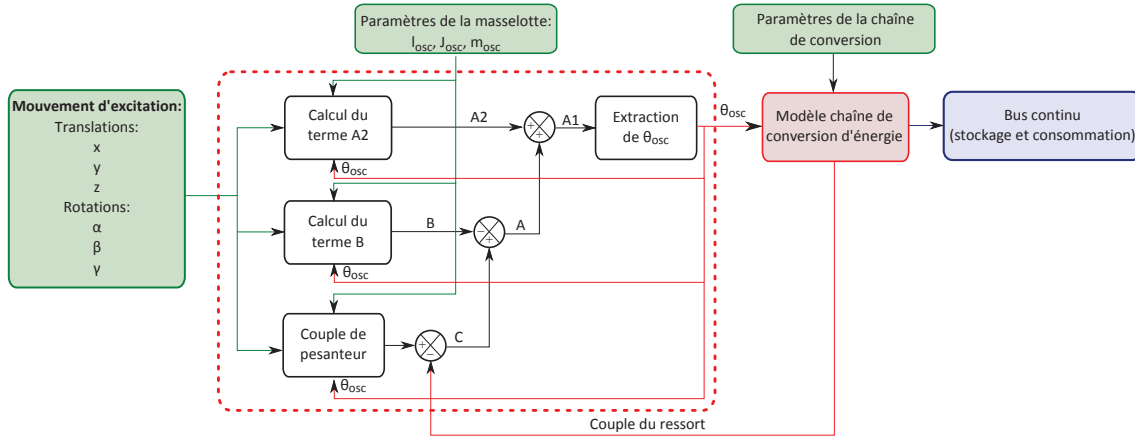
Paramètres de la masselotte: $l_{osc}$, $J_{osc}$, $m_{osc}$

Paramètres de la chaîne de conversion

Mouvement d'excitation:
Translations:
x
y
z
Rotations:
α
β
γ

Calcul du terme A2

A2

+ +

A1

Extraction de $\theta_{osc}$

$\theta_{osc}$

Modèle chaîne de conversion d'énergie

Bus continu (stockage et consommation)

$\theta_{osc}$

Calcul du terme B

B

– +

A

$\theta_{osc}$

Couple de pesanteur

+ –

C

$\theta_{osc}$

Couple du ressort